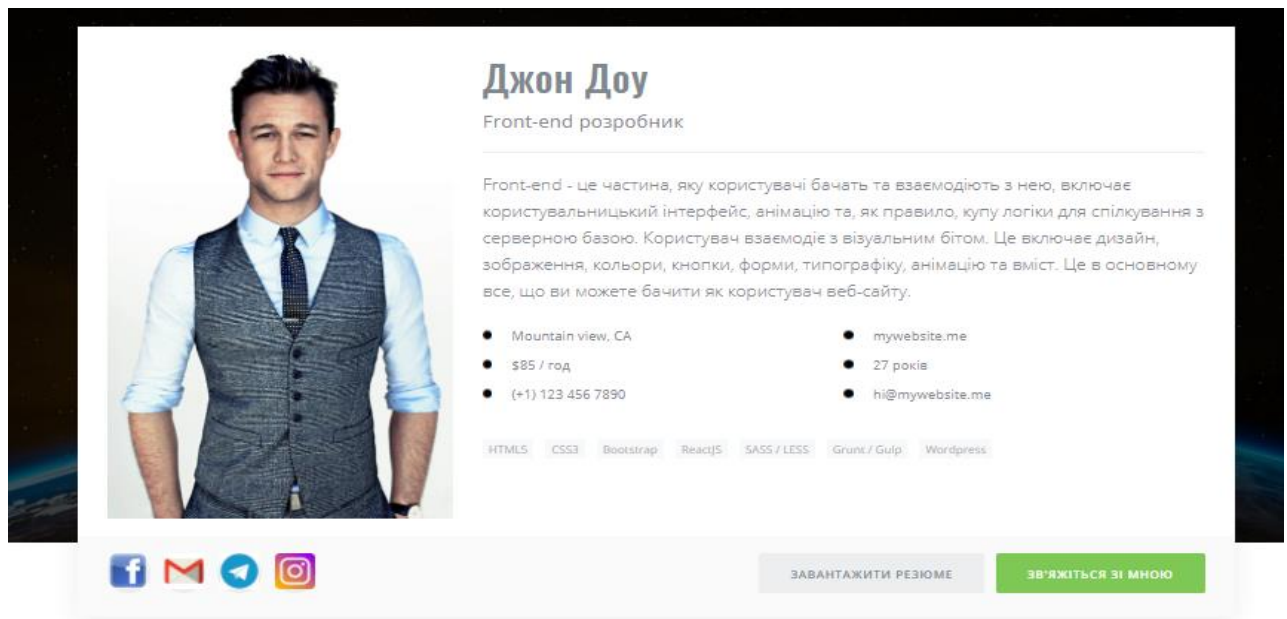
Джон Доу

Front-end розробник

Front-end - це частина, яку користувачі бачать та взаємодіють з нею, включає користувальницький інтерфейс, анімацію та, як правило, купу логіки для спілкування з серверною базою. Користувач взаємодіє з візуальним бітом. Це включає дизайн, зображення, кольори, кнопки, форми, типографіку, анімацію та вміст. Це в основному все, що ви можете бачити як користувач веб-сайту.

- Mountain view, CA
- $85 / год
- (+1) 123 456 7890

- mywebsite.me
- 27 років
- hi@mywebsite.me

HTML5 CSS3 Bootstrap ReactJS SASS / LESS Grunt / Gulp Wordpress

ЗАВАНТАЖИТИ РЕЗЮМЕ

ЗВ'ЯЖІТЬСЯ ЗІ МНОЮ